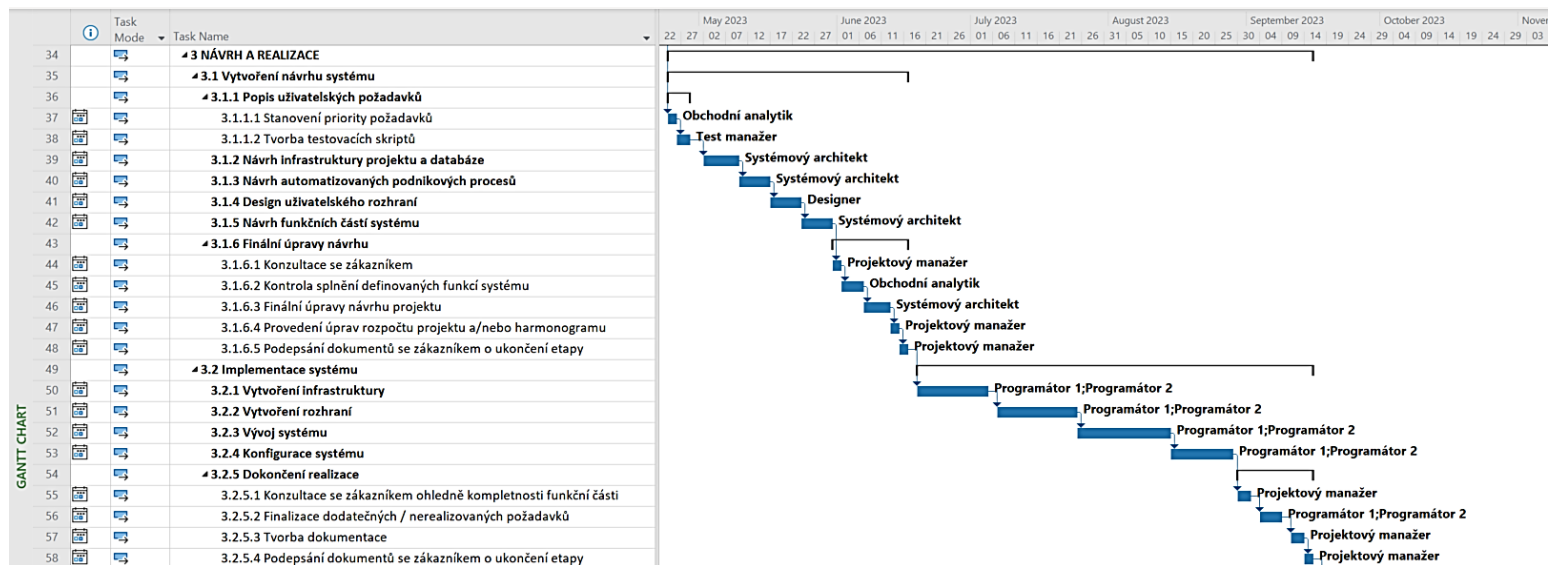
GANTT CHART

|  | ⓘ | Task Mode | Task Name |
|---|---|---|---|
| 34 |  |  | ◢ 3 NÁVRH A REALIZACE |
| 35 |  |  | ◢ 3.1 Vytvoření návrhu systému |
| 36 |  |  | ◢ 3.1.1 Popis uživatelských požadavků |
| 37 |  |  | 3.1.1.1 Stanovení priority požadavků |
| 38 |  |  | 3.1.1.2 Tvorba testovacích skriptů |
| 39 |  |  | 3.1.2 Návrh infrastruktury projektu a databáze |
| 40 |  |  | 3.1.3 Návrh automatizovaných podnikových procesů |
| 41 |  |  | 3.1.4 Design uživatelského rozhraní |
| 42 |  |  | 3.1.5 Návrh funkčních částí systému |
| 43 |  |  | ◢ 3.1.6 Finální úpravy návrhu |
| 44 |  |  | 3.1.6.1 Konzultace se zákazníkem |
| 45 |  |  | 3.1.6.2 Kontrola splnění definovaných funkcí systému |
| 46 |  |  | 3.1.6.3 Finální úpravy návrhu projektu |
| 47 |  |  | 3.1.6.4 Provedení úprav rozpočtu projektu a/nebo harmonogramu |
| 48 |  |  | 3.1.6.5 Podepsání dokumentů se zákazníkem o ukončení etapy |
| 49 |  |  | ◢ 3.2 Implementace systému |
| 50 |  |  | 3.2.1 Vytvoření infrastruktury |
| 51 |  |  | 3.2.2 Vytvoření rozhraní |
| 52 |  |  | 3.2.3 Vývoj systému |
| 53 |  |  | 3.2.4 Konfigurace systému |
| 54 |  |  | ◢ 3.2.5 Dokončení realizace |
| 55 |  |  | 3.2.5.1 Konzultace se zákazníkem ohledně kompletnosti funkční části |
| 56 |  |  | 3.2.5.2 Finalizace dodatečných / nerealizovaných požadavků |
| 57 |  |  | 3.2.5.3 Tvorba dokumentace |
| 58 |  |  | 3.2.5.4 Podepsání dokumentů se zákazníkem o ukončení etapy |

May 2023 | June 2023 | July 2023 | August 2023 | September 2023 | October 2023 | Nove

22 27 02 07 12 17 22 27 01 06 11 16 21 26 01 06 11 16 21 26 31 05 10 15 20 25 30 04 09 14 19 24 29 04 09 14 19 24 29 03

Obchodní analytik
Test manažer
Systémový architekt
Systémový architekt
Designer
Systémový architekt
Projektový manažer
Obchodní analytik
Systémový architekt
Projektový manažer
Projektový manažer
Programátor 1;Programátor 2
Programátor 1;Programátor 2
Programátor 1;Programátor 2
Programátor 1;Programátor 2
Projektový manažer
Programátor 1;Programátor 2
Projektový manažer
Projektový manažer